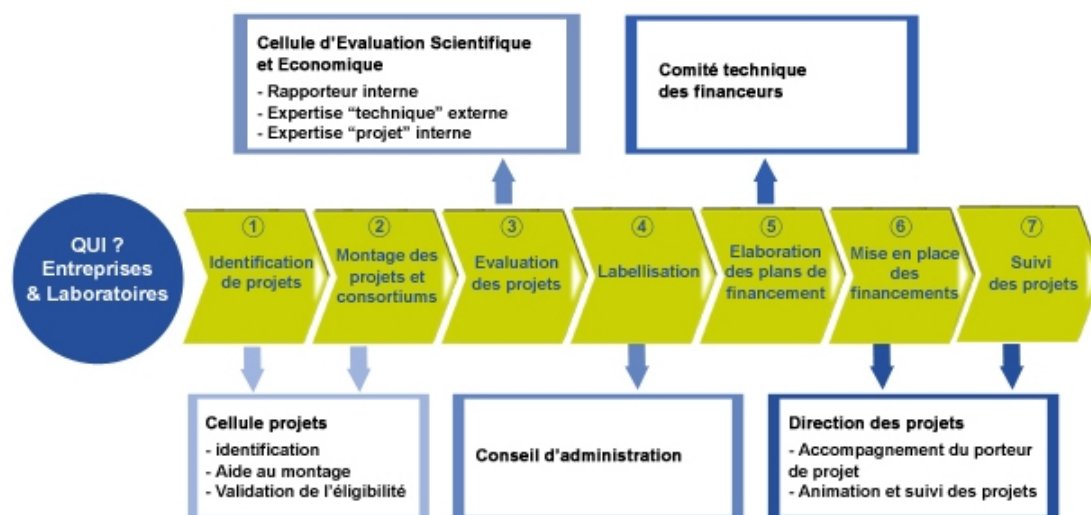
Cellule d'Evaluation Scientifique et Economique
- Rapporteur interne
- Expertise "technique" externe
- Expertise "projet" interne

Comité technique des financeurs

QUI ? Entreprises & Laboratoires

① Identification de projets

② Montage des projets et consortiums

③ Evaluation des projets

④ Labellisation

⑤ Elaboration des plans de financement

⑥ Mise en place des financements

⑦ Suivi des projets

Cellule projets
- identification
- Aide au montage
- Validation de l'éligibilité

Conseil d'administration

Direction des projets
- Accompagnement du porteur de projet
- Animation et suivi des projets